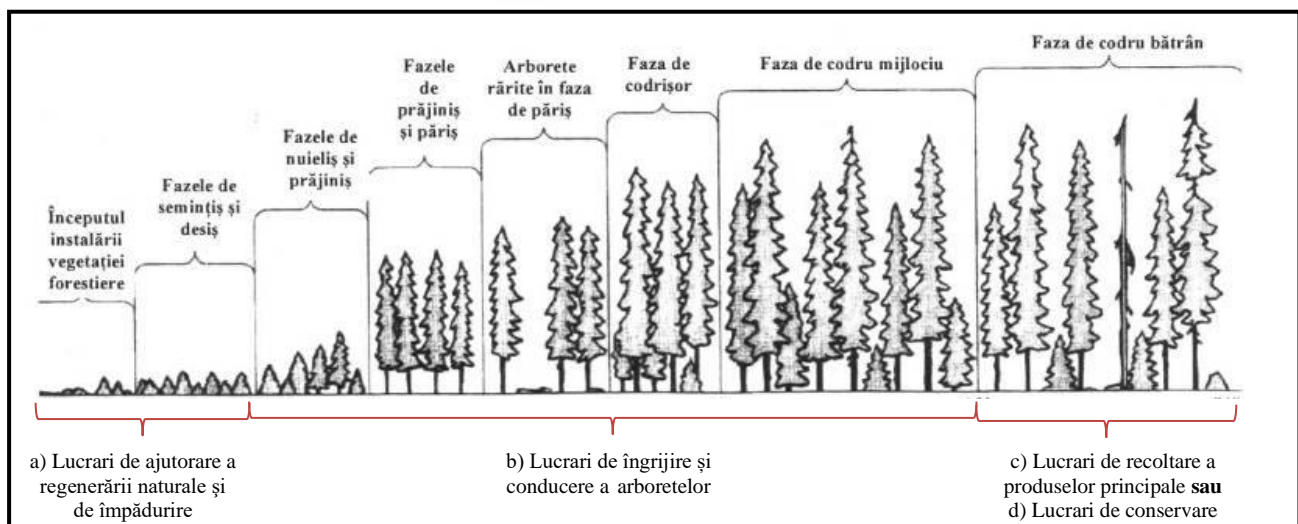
Începutul instalării vegetației forestiere

Fazele de semințiș și desiș

Fazele de nuieliș și prăjiniș

Fazele de prăjiniș și păriș

Arborete rărite în faza de păriș

Faza de codrișor

Faza de codru mijlociu

Faza de codru bătrân

a) Lucrari de ajutorare a regenerării naturale și de împădurire

b) Lucrari de îngrijire și conducere a arboretelor

c) Lucrari de recoltare a produselor principale **sau** d) Lucrari de conservare